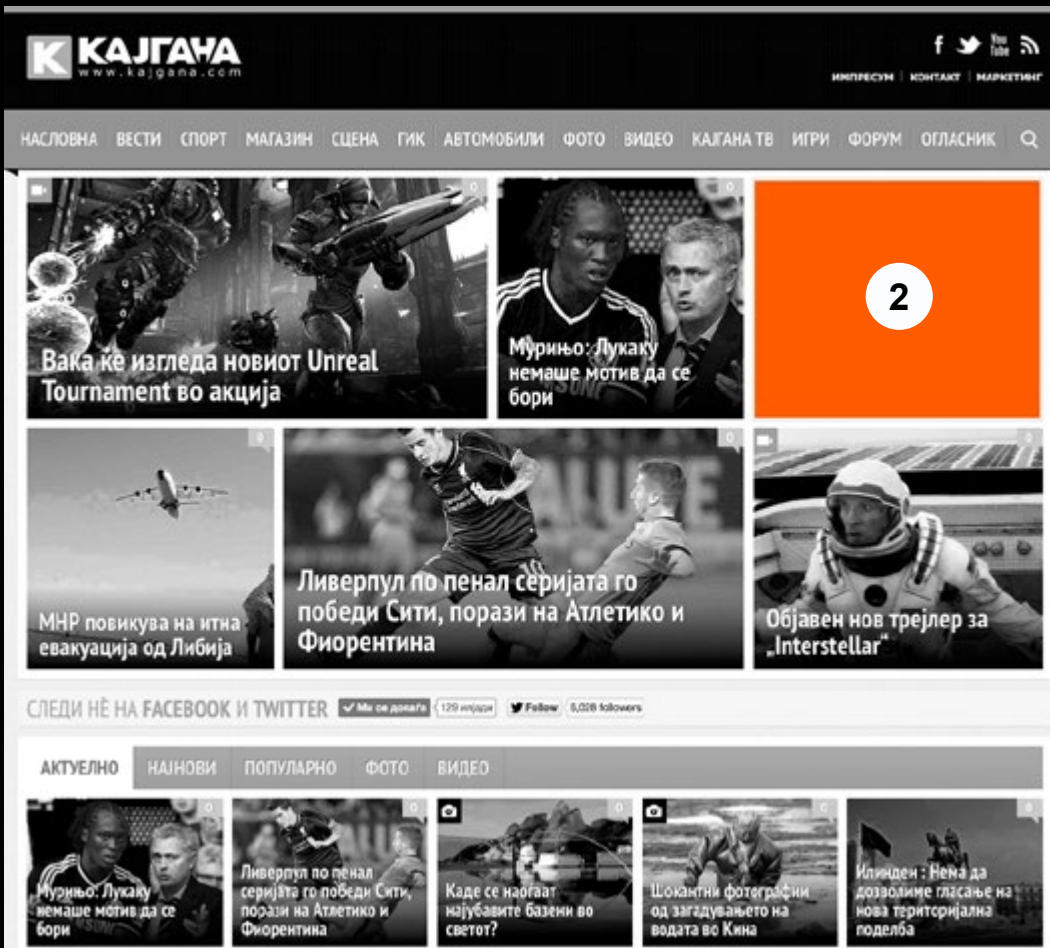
КАЈГАНА
www.kajgana.com

f You Tube

ИМПРЕСУМ | КОНТАКТ | МАРКЕТИНГ

НАСЛОВНА ВЕСТИ СПОРТ МАГАЗИН СЦЕНА ГИК АВТОМОБИЛИ ФОТО ВИДЕО КАЈГАНА ТВ ИГРИ ФОРУМ ОГЛАСНИК

0

Вака ќе изгледа новиот Unreal Tournament во акција

0

Мурињо: Лукаку немаше мотив да се бори

2

0

МНР повикува на итна евакуација од Либија

0

Ливерпул по пенал серијата го победи Сити, порази на Атлетико и Фиорентина

0

Објавен нов трејлер за „Interstellar"

СЛЕДИ НÈ НА FACEBOOK И TWITTER Ми се допаѓа 129 илјади Follow 5,028 followers

АКТУЕЛНО НАЈНОВИ ПОПУЛАРНО ФОТО ВИДЕО

0

Мурињо: Лукаку немаше мотив да се бори

0

Ливерпул по пенал серијата го победи Сити, порази на Атлетико и Фиорентина

0

Каде се наоѓаат најубавите базени во светот?

0

Шокантни фотографии од загадувањето на водата во Кина

0

Илинден : Нема да дозволиме гласање на нова територијална поделба